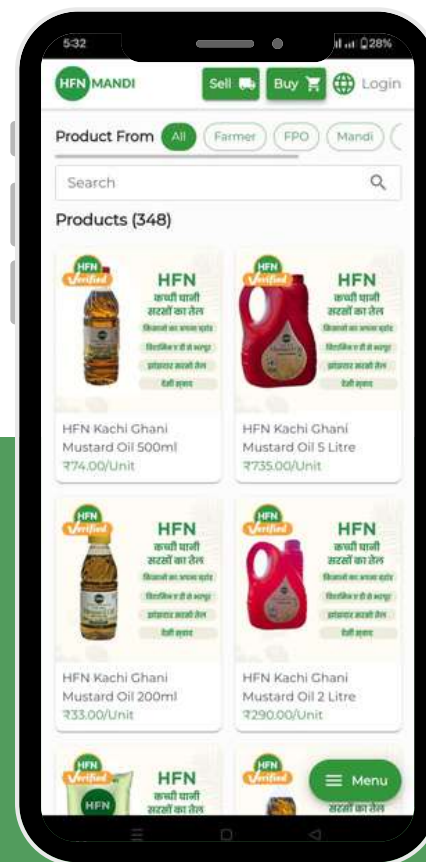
5:32 28%

HFN MANDI

Sell

Buy

Login

Product From

All

Farmer

FPO

Mandi

Search

Products (348)

HFN Verified

HFN
कच्ची घानी
सरसों का तेल

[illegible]

HFN Kachi Ghani Mustard Oil 500ml
₹74.00/Unit

HFN Verified

HFN
कच्ची घानी
सरसों का तेल

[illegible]

HFN Kachi Ghani Mustard Oil 5 Litre
₹735.00/Unit

HFN Verified

HFN
कच्ची घानी
सरसों का तेल

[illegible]

HFN Kachi Ghani Mustard Oil 200ml
₹33.00/Unit

HFN Verified

HFN
कच्ची घानी
सरसों का तेल

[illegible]

HFN Kachi Ghani Mustard Oil 2 Litre
₹290.00/Unit

HFN Verified

HFN
कच्ची घानी
सरसों का तेल

HFN Verified

सरसों का तेल

Menu